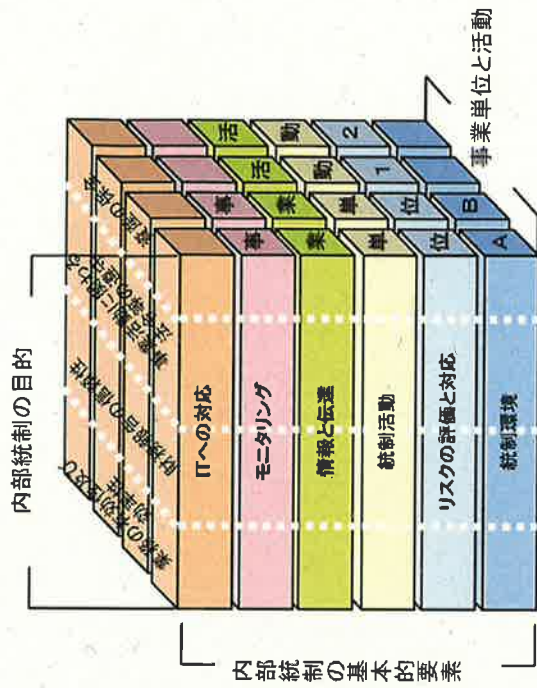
事業単位と活動

内部統制の目的

内部統制の基本的要素

IT への対応
モニタリング
情報と伝達
統制活動
リスクの評価と対応
統制環境

事 業 単 位 A
事 業 単 位 B
活 動 1
活 動 2

業務の有効性及び効率性
財務報告の信頼性
事業活動に関わる法令等の遵守
資産の保全